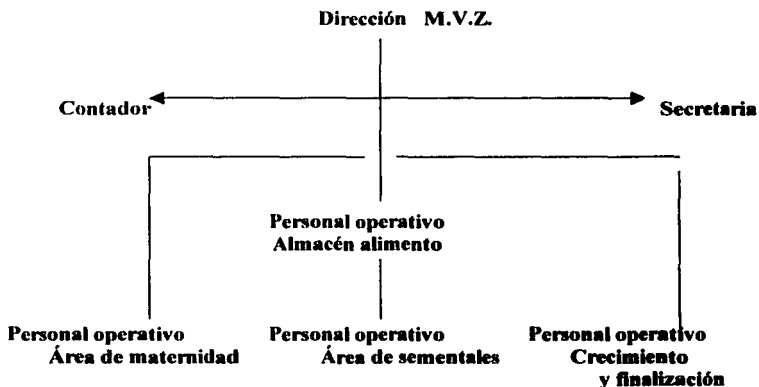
Dirección M.V.Z.

Contador

Secretaria

Personal operativo
Almacén alimento

Personal operativo
Área de maternidad

Personal operativo
Área de sementales

Personal operativo
Crecimiento
y finalización